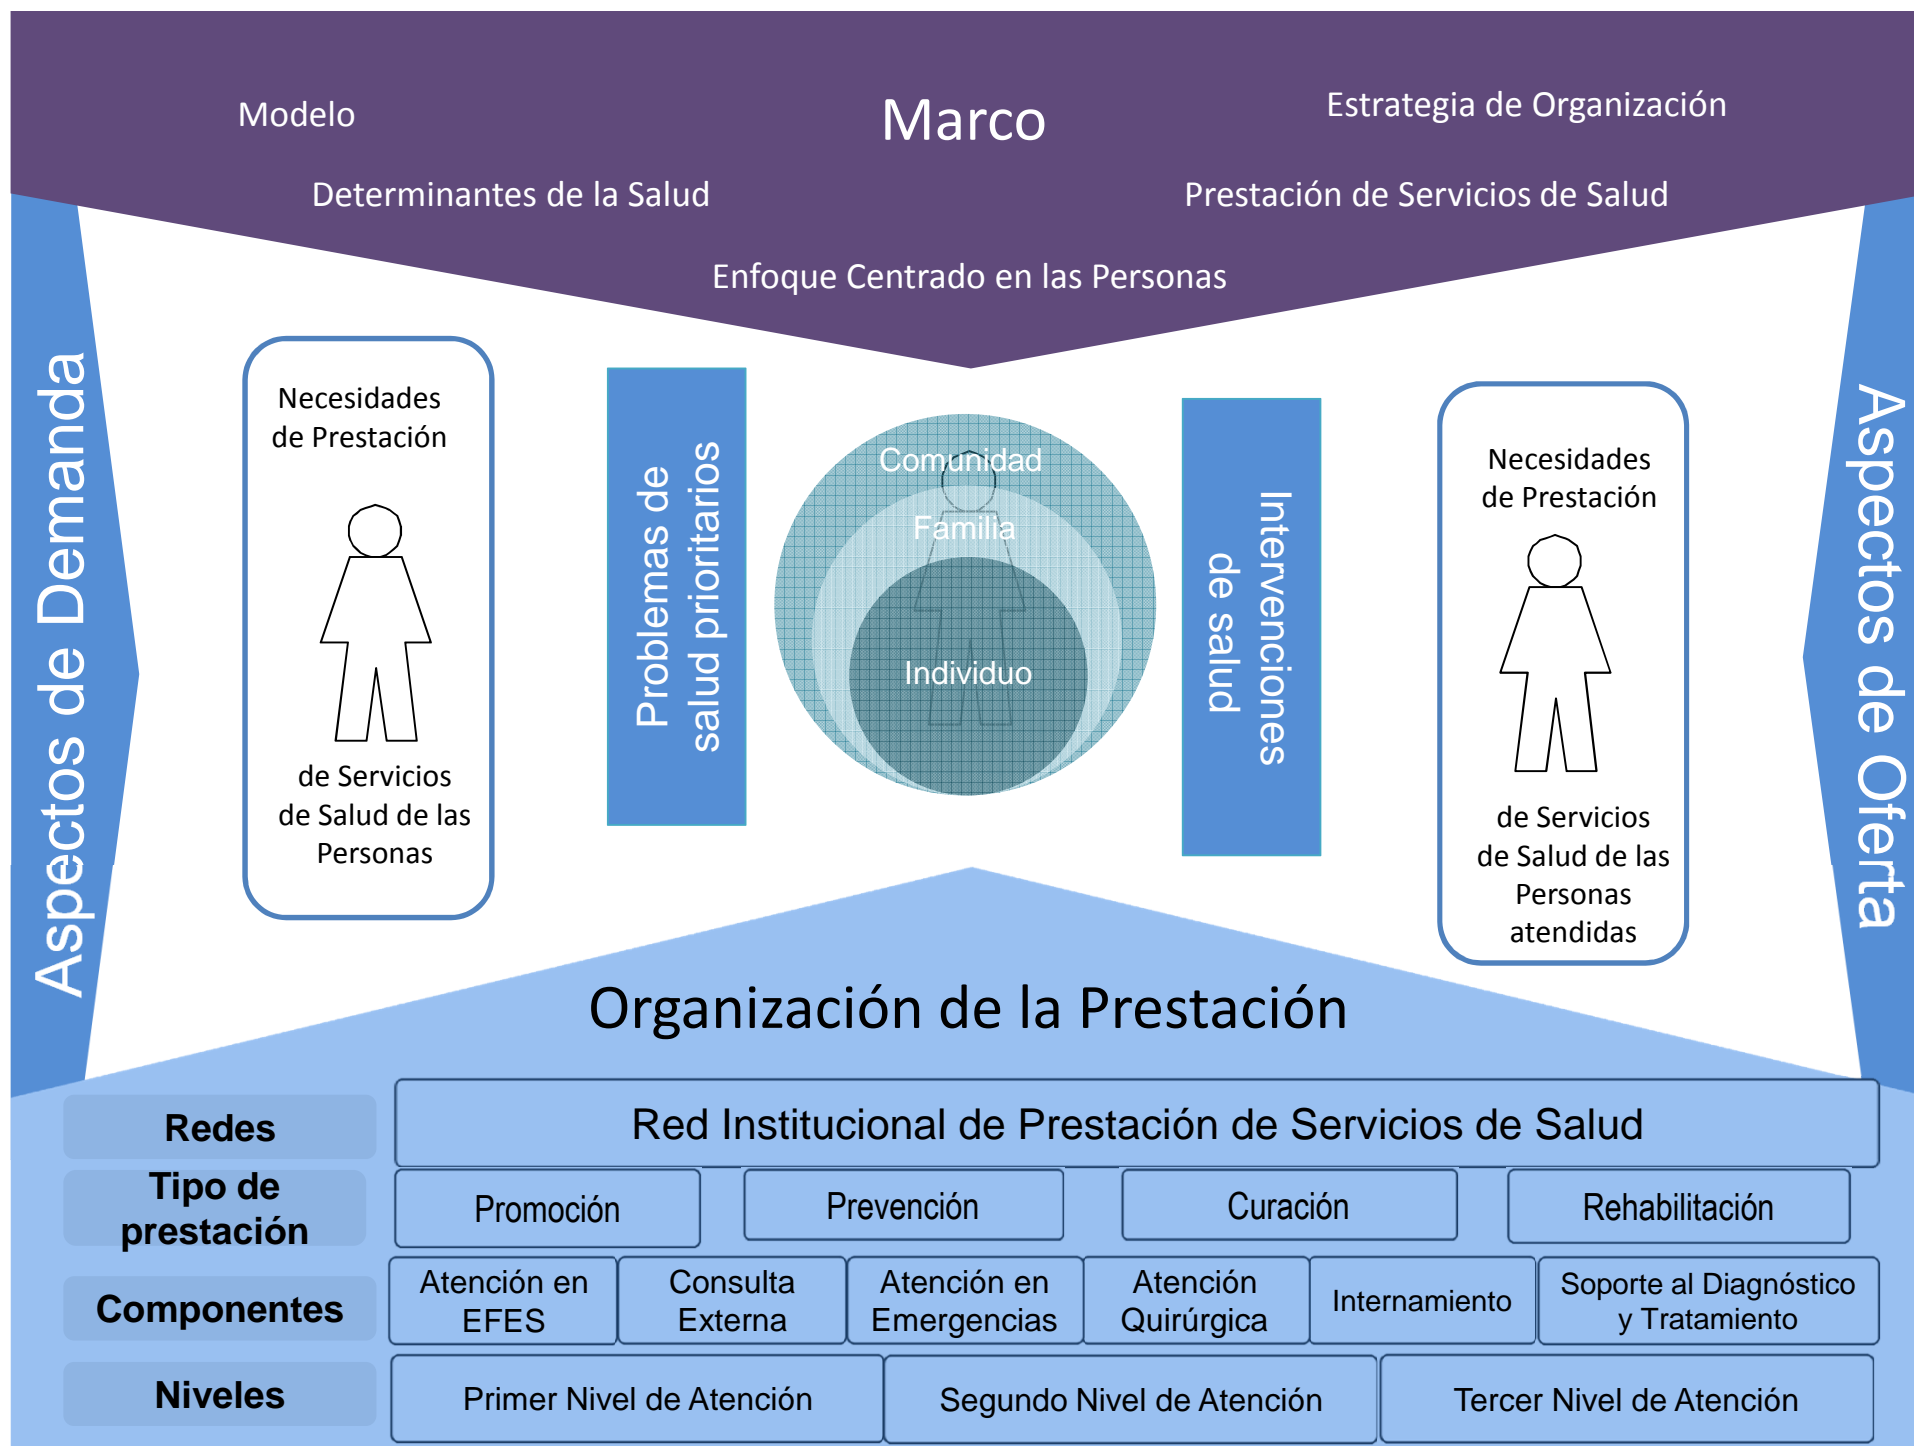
Modelo

Marco

Estrategia de Organización

Determinantes de la Salud

Prestación de Servicios de Salud

Enfoque Centrado en las Personas

Aspectos de Demanda

Necesidades de Prestación

de Servicios de Salud de las Personas

Problemas de salud prioritarios

Comunidad

Familia

Individuo

Intervenciones de salud

Necesidades de Prestación

de Servicios de Salud de las Personas atendidas

Aspectos de Oferta

Organización de la Prestación

| Redes | Red Institucional de Prestación de Servicios de Salud |
|---|---|
| Tipo de prestación | Promoción | Prevención | Curación | Rehabilitación |
| Componentes | Atención en EFES | Consulta Externa | Atención en Emergencias | Atención Quirúrgica | Internamiento | Soporte al Diagnóstico y Tratamiento |
| Niveles | Primer Nivel de Atención | Segundo Nivel de Atención | Tercer Nivel de Atención |